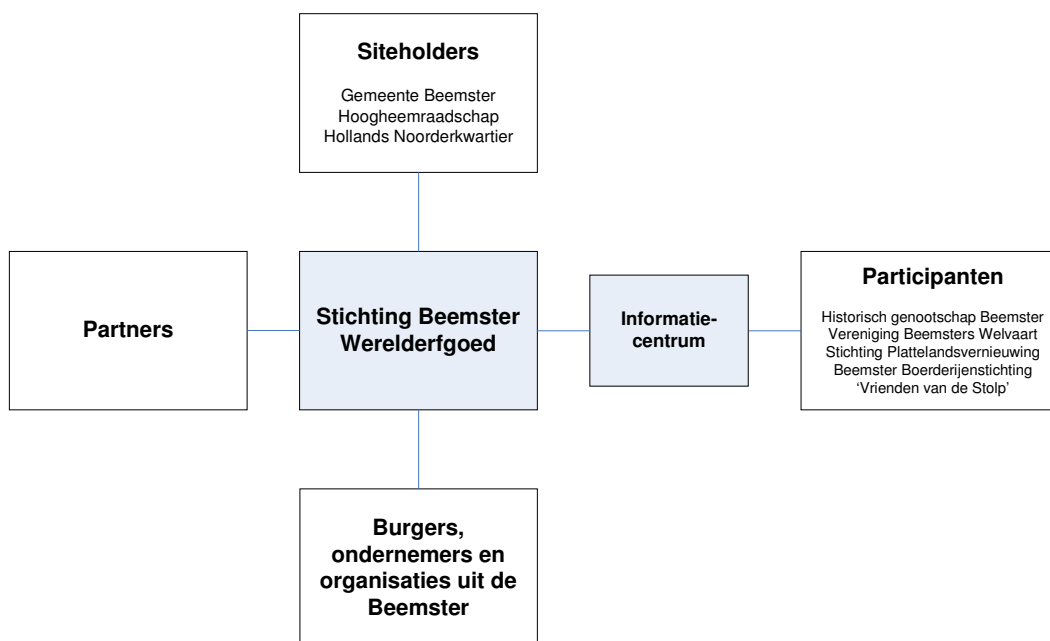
Siteholders

Gemeente Beemster
Hoogheemraadschap
Hollands Noorderkwartier

Partners

Stichting Beemster Werelderfgoed

Informatiecentrum

Participanten

Historisch genootschap Beemster
Vereniging Beemsters Welvaart
Stichting Plattelandsvernieuwing
Beemster Boerderijenstichting
'Vrienden van de Stolp'

Burgers, ondernemers en organisaties uit de Beemster